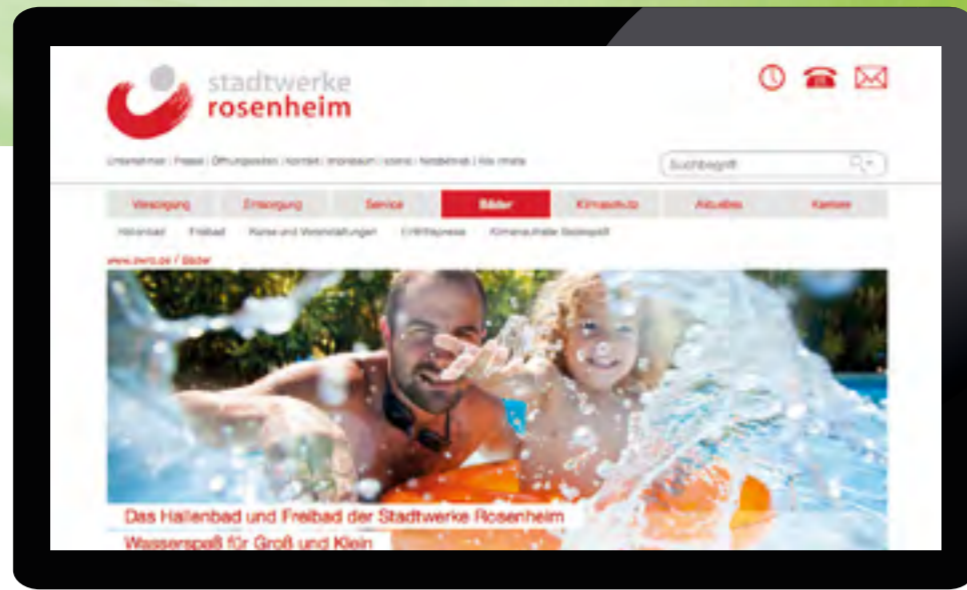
stadtwerke
rosenheim

Unternehmen | Presse | Öffnungszeiten | Kontakt | Impressum | Icons | Notdienst | Alle Inhalte

Suchbegriff

Versorgung
Entsorgung
Service
Bäder
Klimaschutz
Aktuelles
Karriere

Hallenbad
Freibad
Kurse und Veranstaltungen
Eintrittspreise
Klimaneutraler Badespaß

www.swro.de / Bäder

Das Hallenbad und Freibad der Stadtwerke Rosenheim
Wasserspaß für Groß und Klein